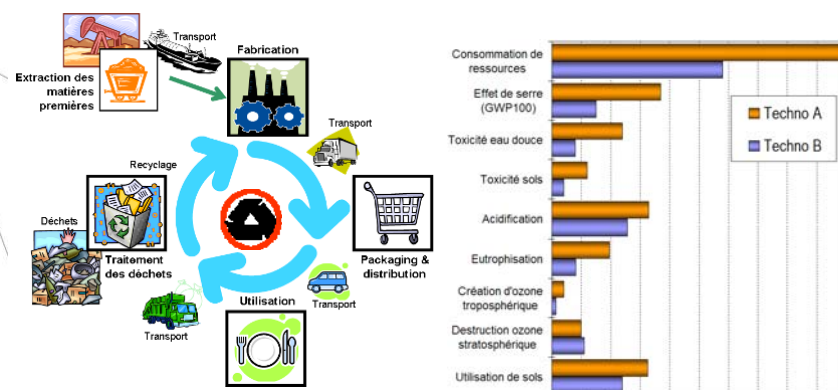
Transport

Fabrication

Extraction des matières premières

Transport

Recyclage

Déchets

Traitement des déchets

Packaging & distribution

Transport

Utilisation

Transport

Consommation de ressources

Effet de serre (GWP100)

Toxicité eau douce

Toxicité sols

Acidification

Eutrophisation

Création d'ozone troposphérique

Destruction ozone stratosphérique

Utilisation de sols

Techno A

Techno B